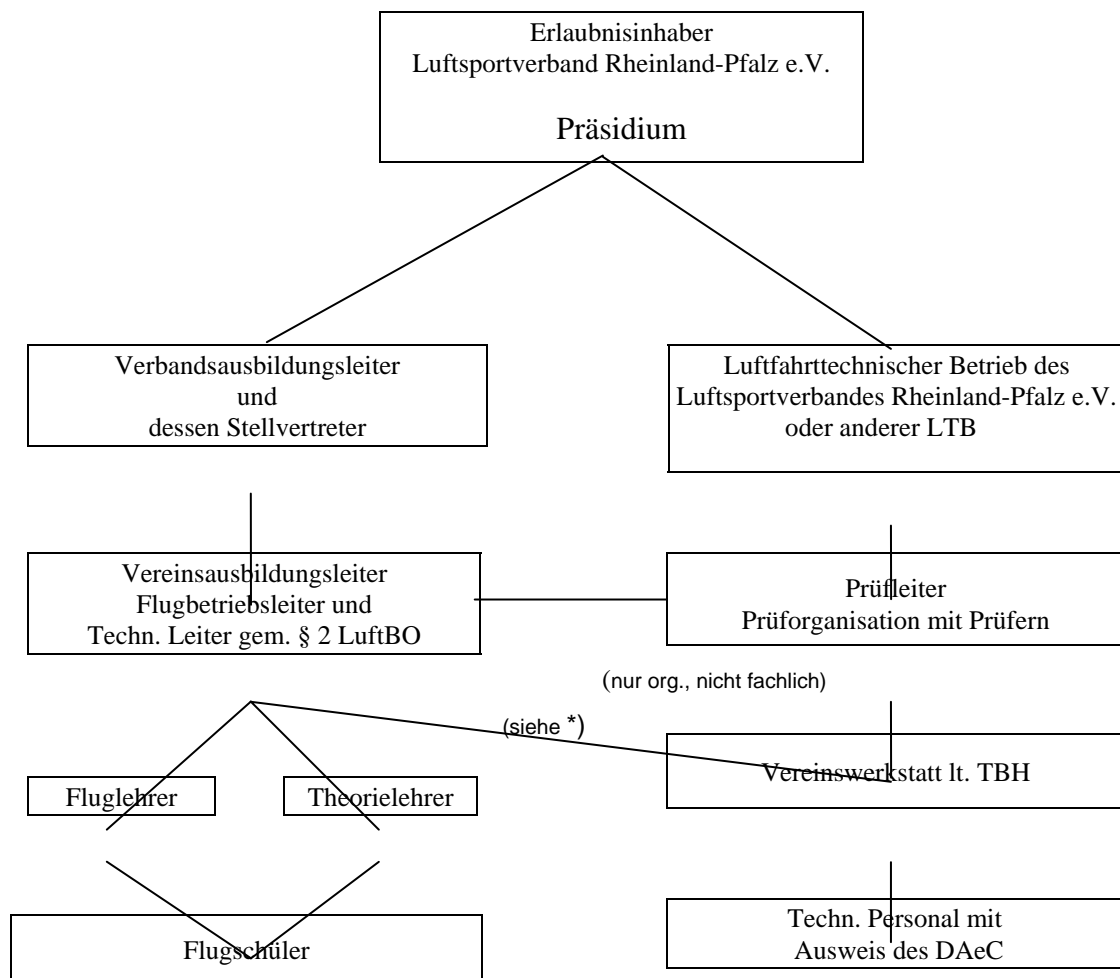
Erlaubnisinhaber
Luftsportverband Rheinland-Pfalz e.V.

Präsidium

Verbandsausbildungsleiter
und
dessen Stellvertreter

Luftfahrttechnischer Betrieb des Luftsportverbandes Rheinland-Pfalz e.V. oder anderer LTB

Vereinsausbildungsleiter
Flugbetriebsleiter und
Techn. Leiter gem. § 2 LuftBO

Prüfleiter
Prüforganisation mit Prüfern

(nur org., nicht fachlich)

(siehe *)

Fluglehrer

Theorielehrer

Vereinswerkstatt lt. TBH

Flugschüler

Techn. Personal mit
Ausweis des DAeC